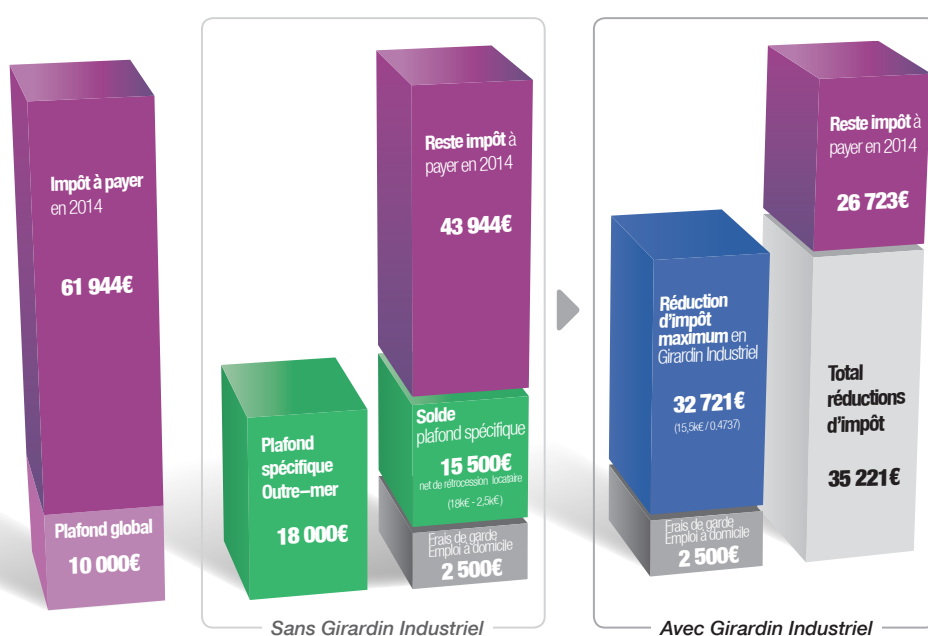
Impôt à payer en 2014

61 944€

Plafond global

10 000€

Plafond spécifique Outre–mer

18 000€

Reste impôt à payer en 2014

43 944€

Solde plafond spécifique

15 500€

net de rétrocession locataire

(18k€ - 2,5k€)

Frais de garde Emploi à domicile

2 500€

Sans Girardin Industriel

Réduction d'impôt maximum en Girardin Industriel

32 721€

(15,5k€ / 0,4737)

Frais de garde Emploi à domicile

2 500€

Reste impôt à payer en 2014

26 723€

Total réductions d'impôt

35 221€

Avec Girardin Industriel